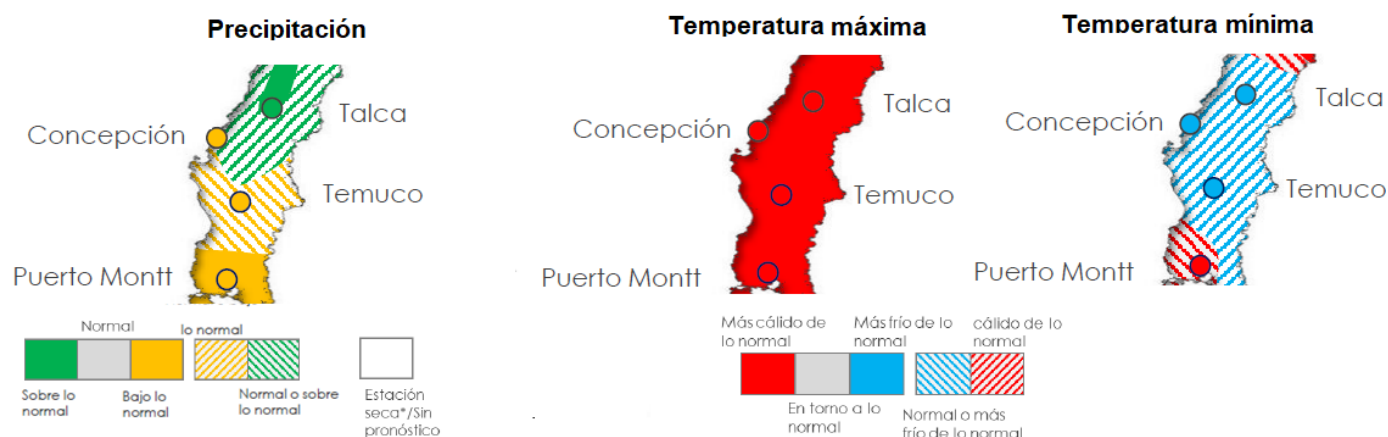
Precipitación

Concepción
Talca
Temuco
Puerto Montt

Normal
lo normal
Sobre lo normal
Bajo lo normal
Normal o sobre lo normal
Estación seca*/Sin pronóstico

Temperatura máxima

Concepción
Talca
Temuco
Puerto Montt

Temperatura mínima

Concepción
Talca
Temuco
Puerto Montt

Más cálido de lo normal
Más frío de lo normal
cálido de lo normal
En torno a lo normal
Normal o más frío de lo normal